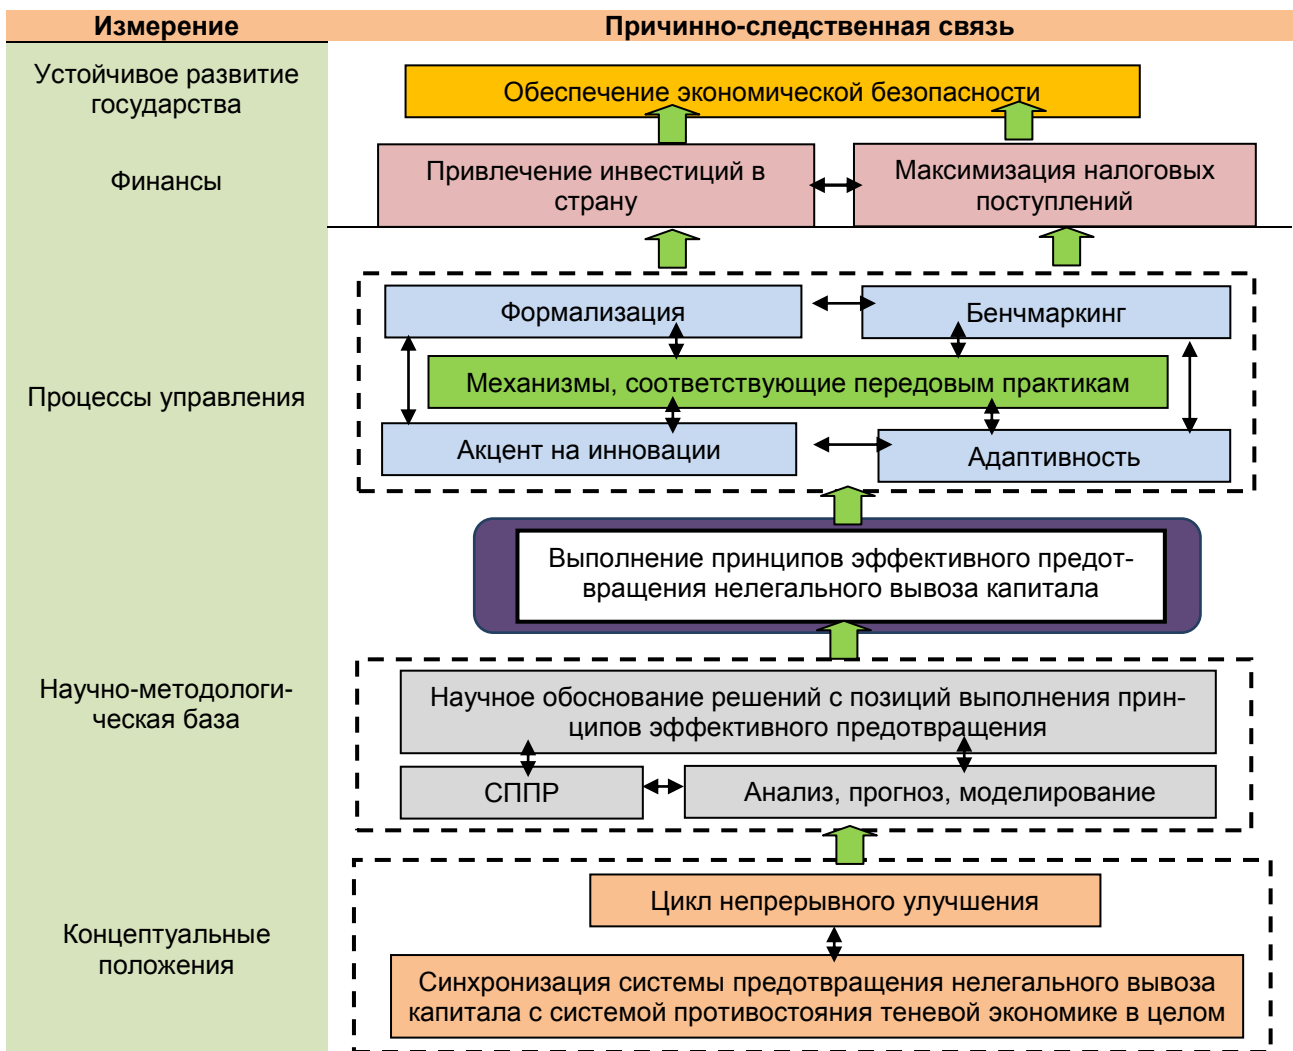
| Измерение | Причинно-следственная связь |
|---|---|

Устойчивое развитие государства

Обеспечение экономической безопасности

Финансы

Привлечение инвестиций в страну

Максимизация налоговых поступлений

Процессы управления

Формализация

Бенчмаркинг

Механизмы, соответствующие передовым практикам

Акцент на инновации

Адаптивность

Выполнение принципов эффективного предотвращения нелегального вывоза капитала

Научно-методологическая база

Научное обоснование решений с позиций выполнения принципов эффективного предотвращения

СППР

Анализ, прогноз, моделирование

Концептуальные положения

Цикл непрерывного улучшения

Синхронизация системы предотвращения нелегального вывоза капитала с системой противостояния теневой экономике в целом